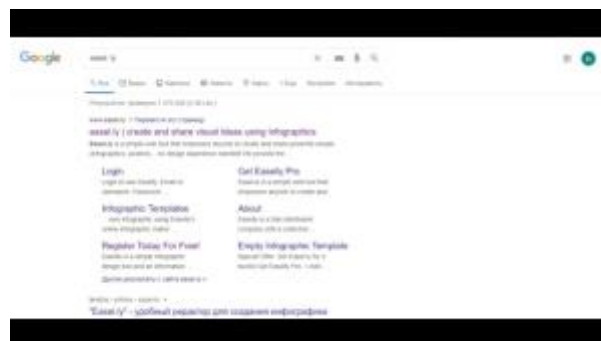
Google

easel.ly

easel.ly | create and share visual ideas using infographics

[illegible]

Login
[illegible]

Get Easelly Pro
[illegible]

Infographic Templates
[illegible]

About
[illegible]

Register Today For Free!
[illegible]

Empty Infographic Template
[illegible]

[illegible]

"Easel.ly" - удобный редактор для создания инфографики